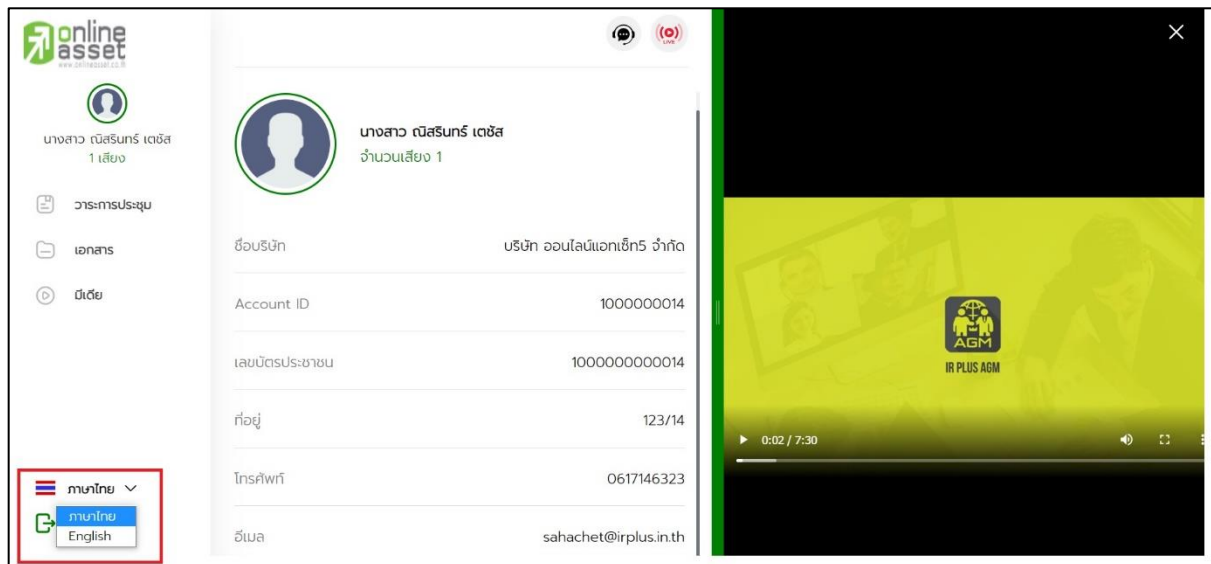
online asset
www.onlineasset.co.th

นางสาว ณิสรินทร์ เตชัส
1 เสียง

วาระการประชุม

เอกสาร

มีเดีย

ภาษาไทย

ภาษาไทย
English

LIVE

นางสาว ณิสรินทร์ เตชัส
จำนวนเสียง 1

| | |
|---|---|
| ชื่อบริษัท | บริษัท ออนไลน์แอทเซ็ท5 จำกัด |
| Account ID | 1000000014 |
| เลขบัตรประชาชน | 1000000000014 |
| ที่อยู่ | 123/14 |
| โทรศัพท์ | 0617146323 |
| อีเมล | sahachet@irplus.in.th |

AGM
IR PLUS AGM

0:02 / 7:30